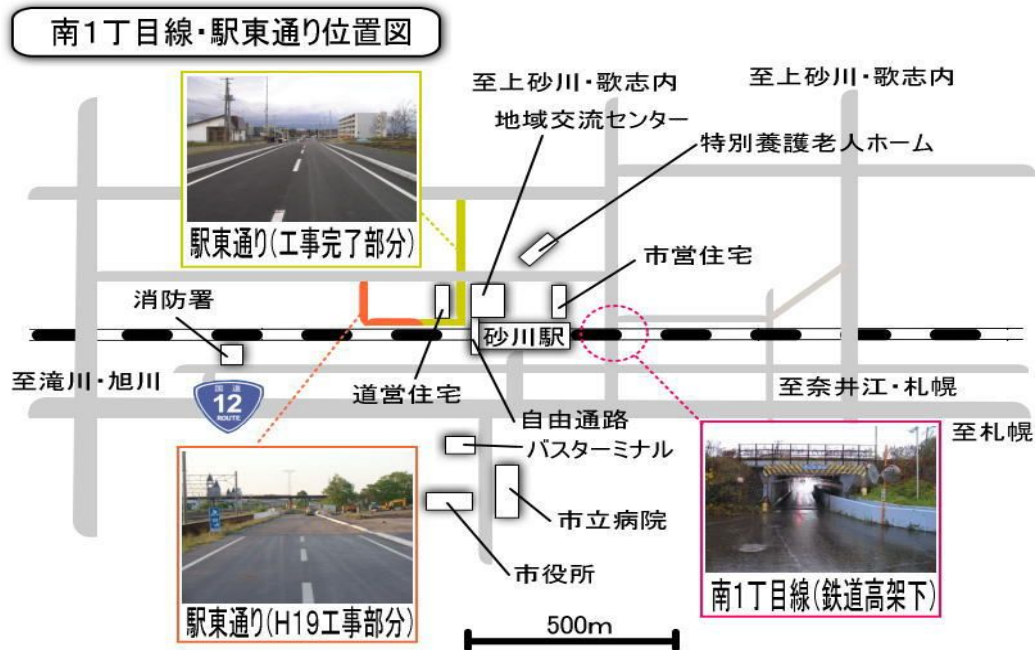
南1丁目線・駅東通り位置図

至上砂川・歌志内

至上砂川・歌志内

地域交流センター

特別養護老人ホーム

駅東通り(工事完了部分)

市営住宅

消防署

砂川駅

至滝川・旭川

国道
12
ROUTE

道営住宅

至奈井江・札幌

自由通路

至札幌

バスターミナル

市立病院

市役所

駅東通り(H19工事部分)

南1丁目線(鉄道高架下)

500m